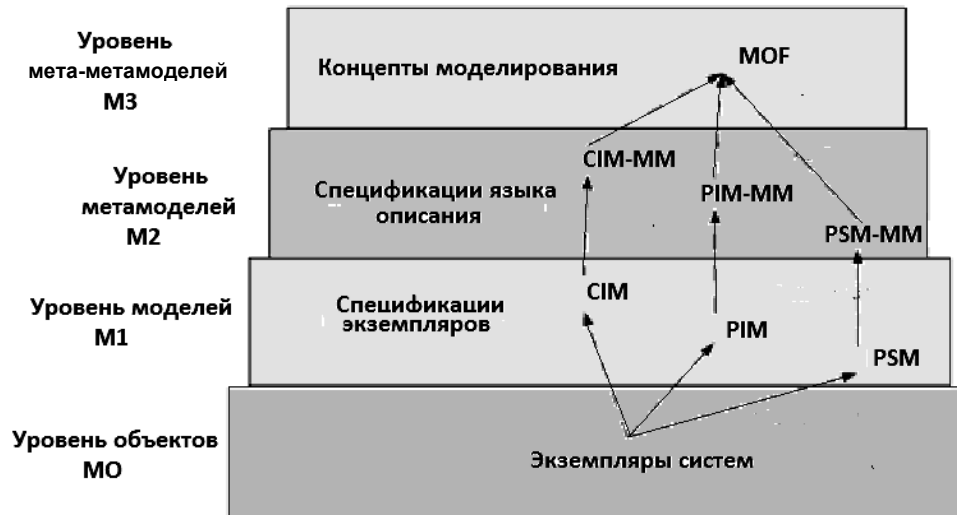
Уровень мета-метамоделей M3

Концепты моделирования

MOF

Уровень метамоделей M2

Спецификации языка описания

CIM-MM

PIM-MM

PSM-MM

Уровень моделей M1

Спецификации экземпляров

CIM

PIM

PSM

Уровень объектов MO

Экземпляры систем